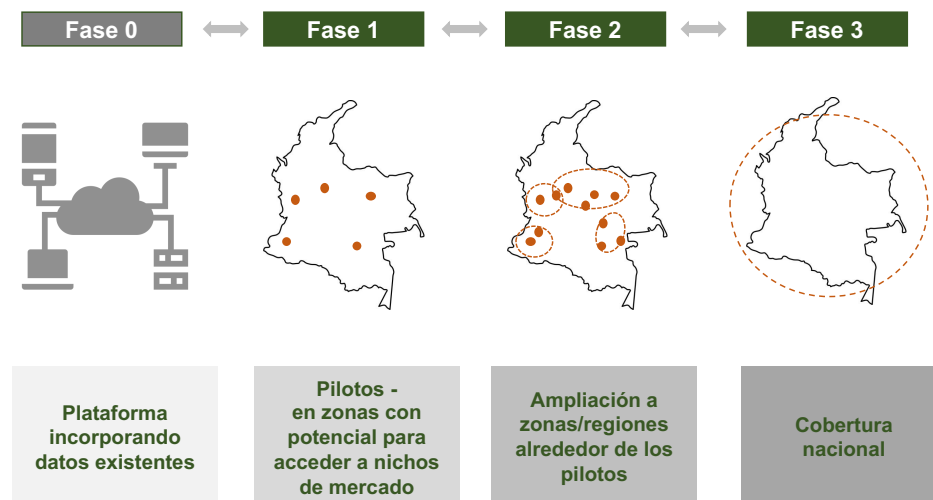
Fase 0

Fase 1

Fase 2

Fase 3

Plataforma incorporando datos existentes

Pilotos - en zonas con potencial para acceder a nichos de mercado

Ampliación a zonas/regiones alrededor de los pilotos

Cobertura nacional